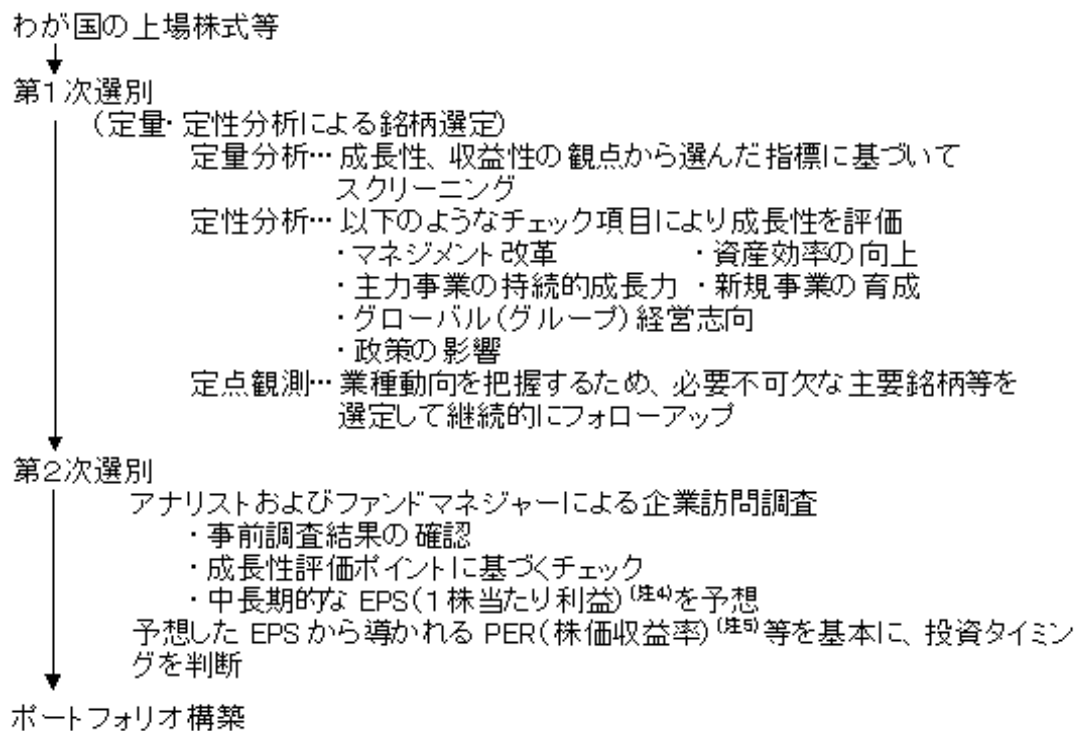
わが国の上場株式等

第1次選別
（定量・定性分析による銘柄選定）
定量分析… 成長性、収益性の観点から選んだ指標に基づいてスクリーニング
定性分析… 以下のようなチェック項目により成長性を評価
・マネジメント改革　・資産効率の向上
・主力事業の持続的成長力　・新規事業の育成
・グローバル（グループ）経営志向
・政策の影響
定点観測… 業種動向を把握するため、必要不可欠な主要銘柄等を選定して継続的にフォローアップ

第2次選別
アナリストおよびファンドマネジャーによる企業訪問調査
・事前調査結果の確認
・成長性評価ポイントに基づくチェック
・中長期的な EPS（1株当たり利益）$^{(注4)}$を予想
予想した EPS から導かれる PER（株価収益率）$^{(注5)}$等を基本に、投資タイミングを判断

ポートフォリオ構築